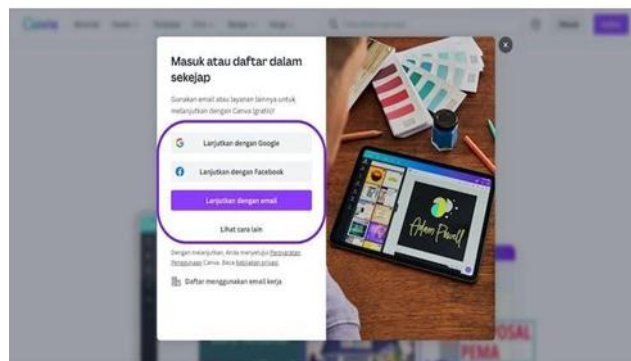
Canva

Masuk atau daftar dalam sekejap

Gunakan email atau layanan lainnya untuk melanjutkan dengan Canva (gratis)!

Lanjutkan dengan Google

Lanjutkan dengan Facebook

Lanjutkan dengan email

Lihat cara lain

Dengan melanjutkan, Anda menyetujui Persyaratan Penggunaan Canva. Baca Kebijakan privasi.

Daftar menggunakan email kerja

Adam Phaell

OSAL
PEMA